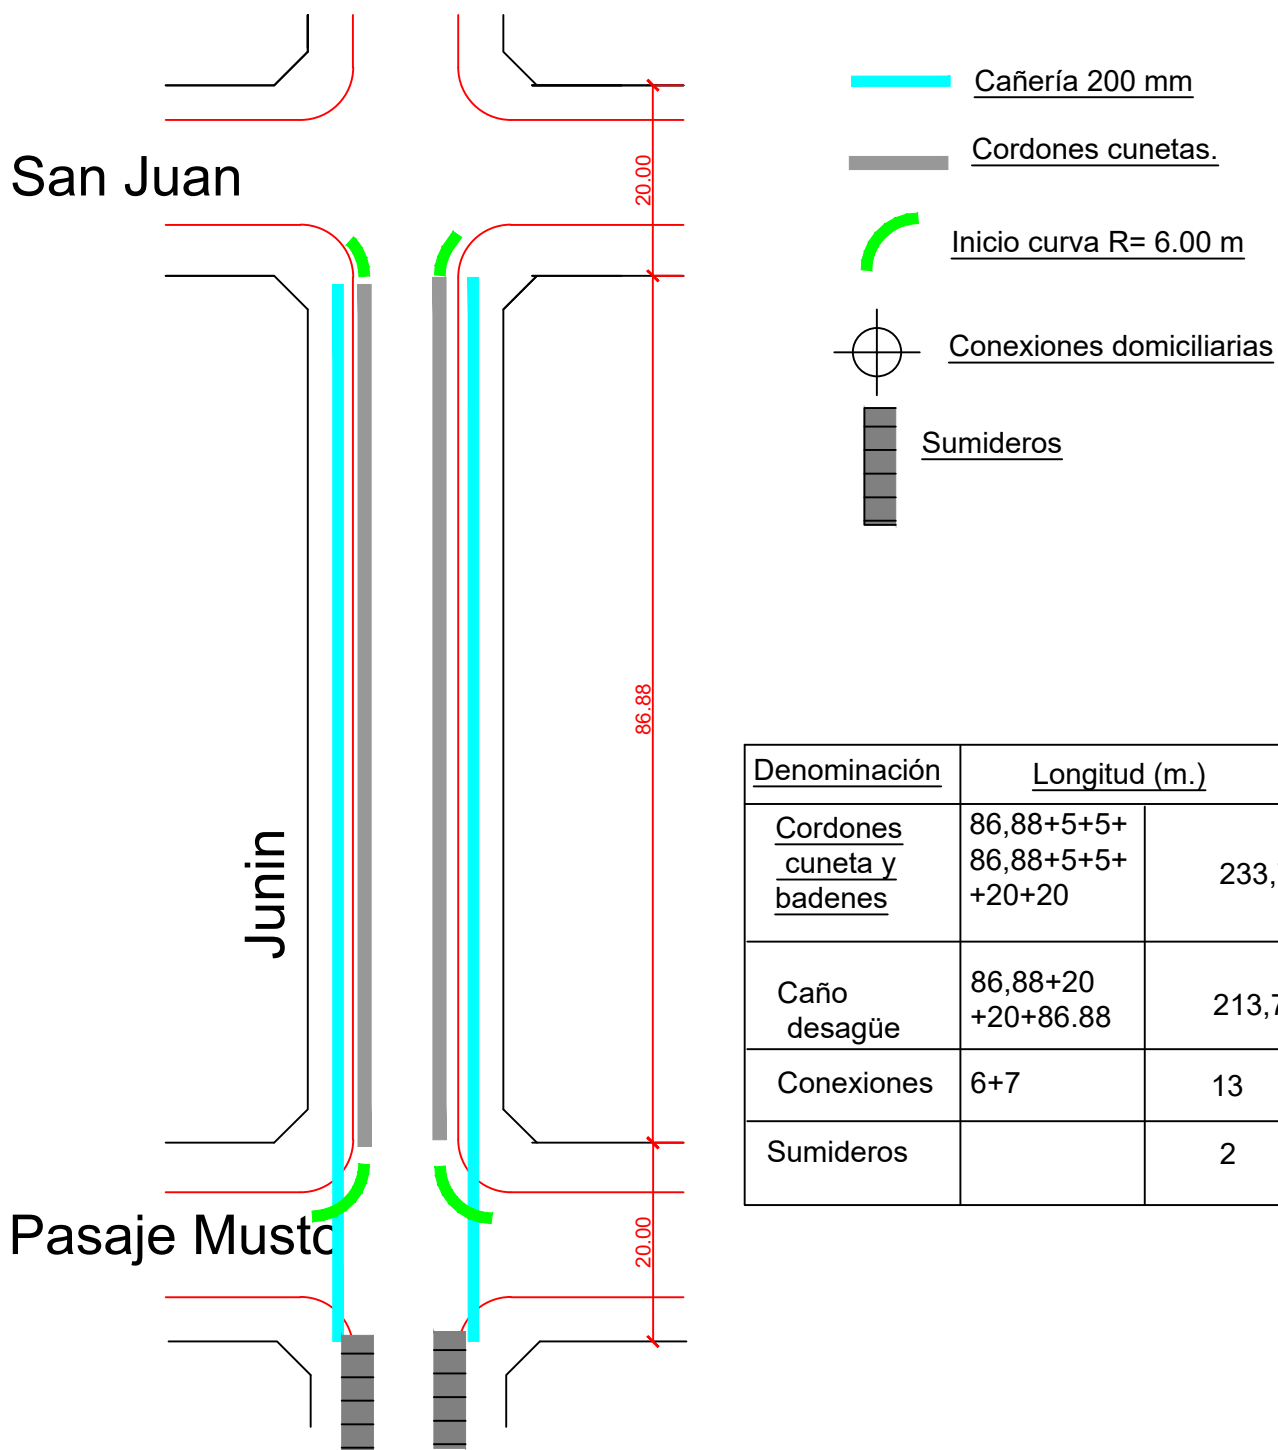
Cañería 200 mm

Cordones cunetas.

Inicio curva R= 6.00 m

Conexiones domiciliarias

Sumideros

San Juan

20.00

86.88

Junin

Pasaje Musto

20.00

| Denominación | Longitud (m.) | |
|---|---|---|
| Cordones cuneta y badenes | 86,88+5+5+ 86,88+5+5+ +20+20 | 233,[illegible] |
| Caño desagüe | 86,88+20 +20+86.88 | 213,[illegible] |
| Conexiones | 6+7 | 13 |
| Sumideros | | 2 |